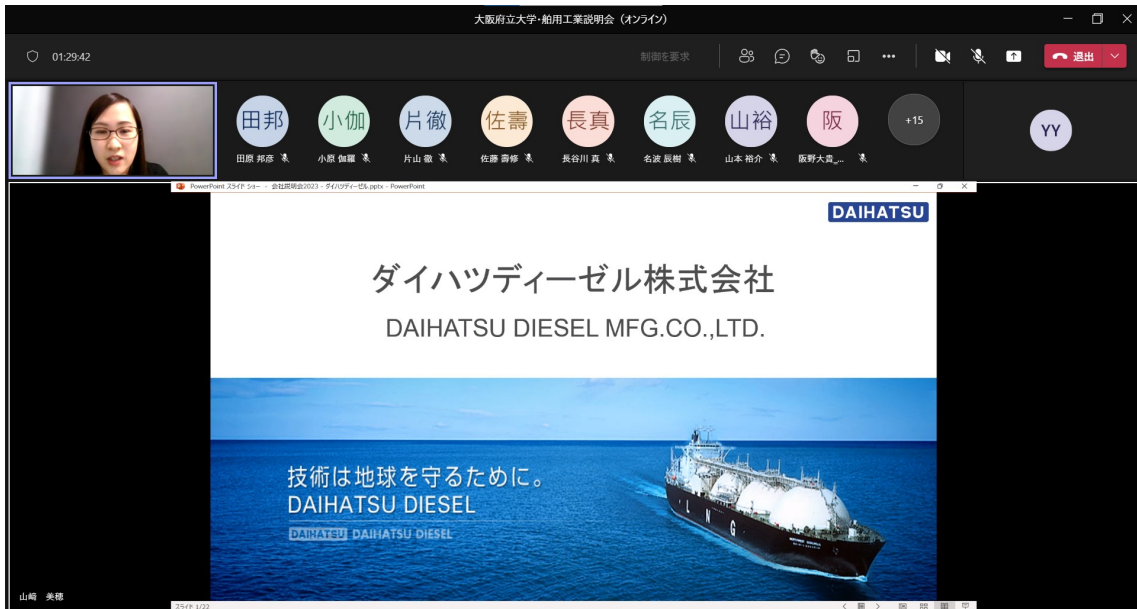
大阪府立大学・船用工業説明会（オンライン）

01:29:42

制御を要求

退出

田邦 田原 邦彦
小伽 小原 伽羅
片徹 片山 徹
佐壽 佐藤 壽修
長真 長谷川 真
名辰 名波 辰樹
山裕 山本 裕介
阪 阪野大貴_...
+15
YY

PowerPoint スライド ショー - 会社説明会2023 - ダイハツディーゼル.pptx - PowerPoint

DAIHATSU

ダイハツディーゼル株式会社

DAIHATSU DIESEL MFG.CO.,LTD.

技術は地球を守るために。
DAIHATSU DIESEL
DAIHATSU DAIHATSU DIESEL

L N G

山崎 美穂

スライド 1/22